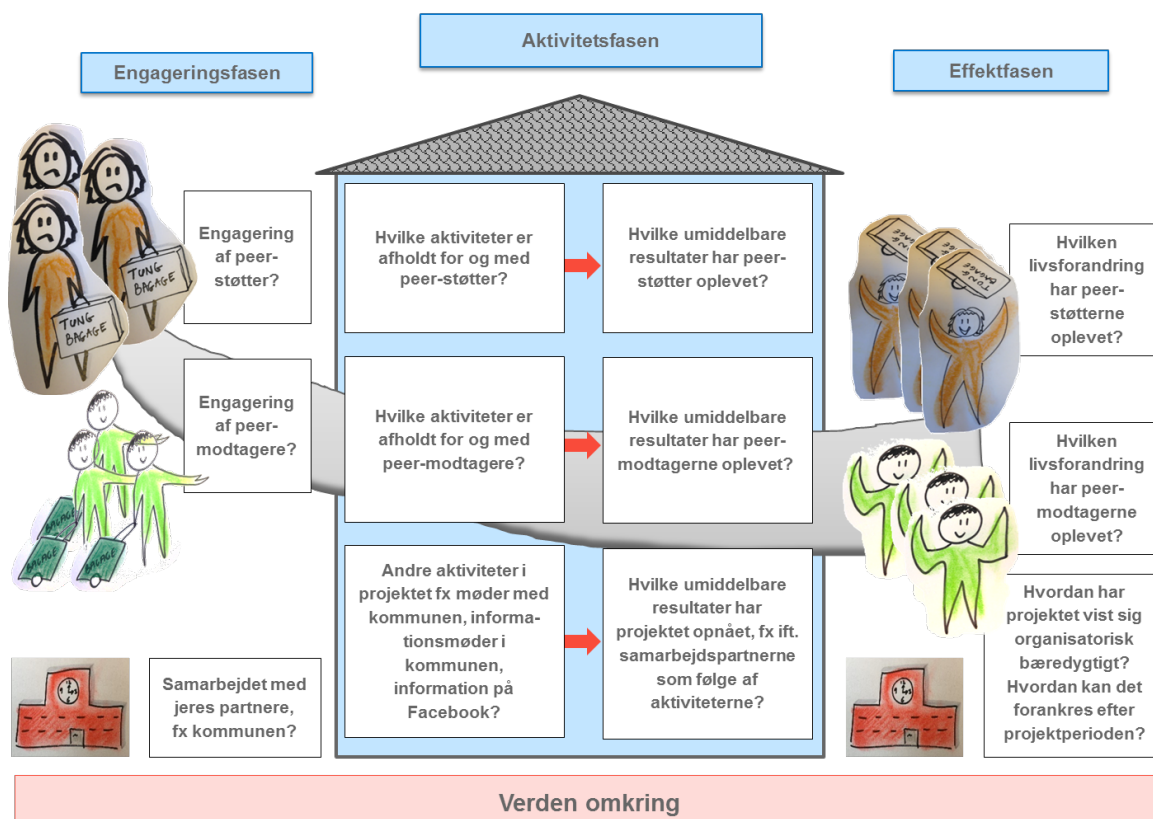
Aktivitetsfasen

Engageringsfasen

Effektfasen

TUNG BAGAGE

TUNG BAGAGE

Engagering af peer-støtter?

Hvilke aktiviteter er afholdt for og med peer-støtter?

Hvilke umiddelbare resultater har peer-støtter oplevet?

TUNG BAGAGE

Hvilken livsforandring har peer-støtterne oplevet?

Engagering af peer-modtagere?

Hvilke aktiviteter er afholdt for og med peer-modtagere?

Hvilke umiddelbare resultater har peer-modtagerne oplevet?

Hvilken livsforandring har peer-modtagerne oplevet?

BAGAGE

BAGAGE

Andre aktiviteter i projektet fx møder med kommunen, informationsmøder i kommunen, information på Facebook?

Hvilke umiddelbare resultater har projektet opnået, fx ift. samarbejdspartnerne som følge af aktiviteterne?

Hvordan har projektet vist sig organisatorisk bæredygtigt? Hvordan kan det forankres efter projektperioden?

Samarbejdet med jeres partnere, fx kommunen?

Verden omkring